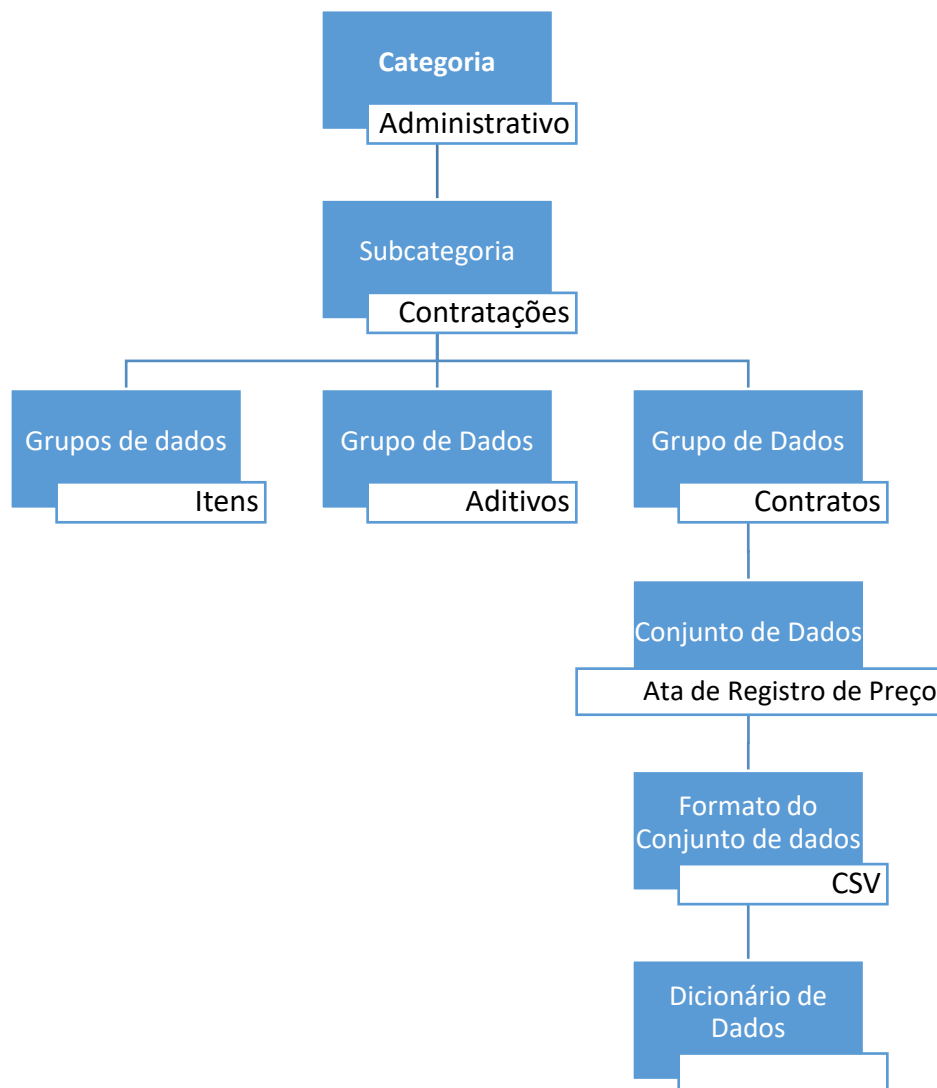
Categoria
Administrativo

Subcategoria
Contratações

Grupos de dados
Itens

Grupo de Dados
Aditivos

Grupo de Dados
Contratos

Conjunto de Dados
Ata de Registro de Preço

Formato do Conjunto de dados
CSV

Dicionário de Dados